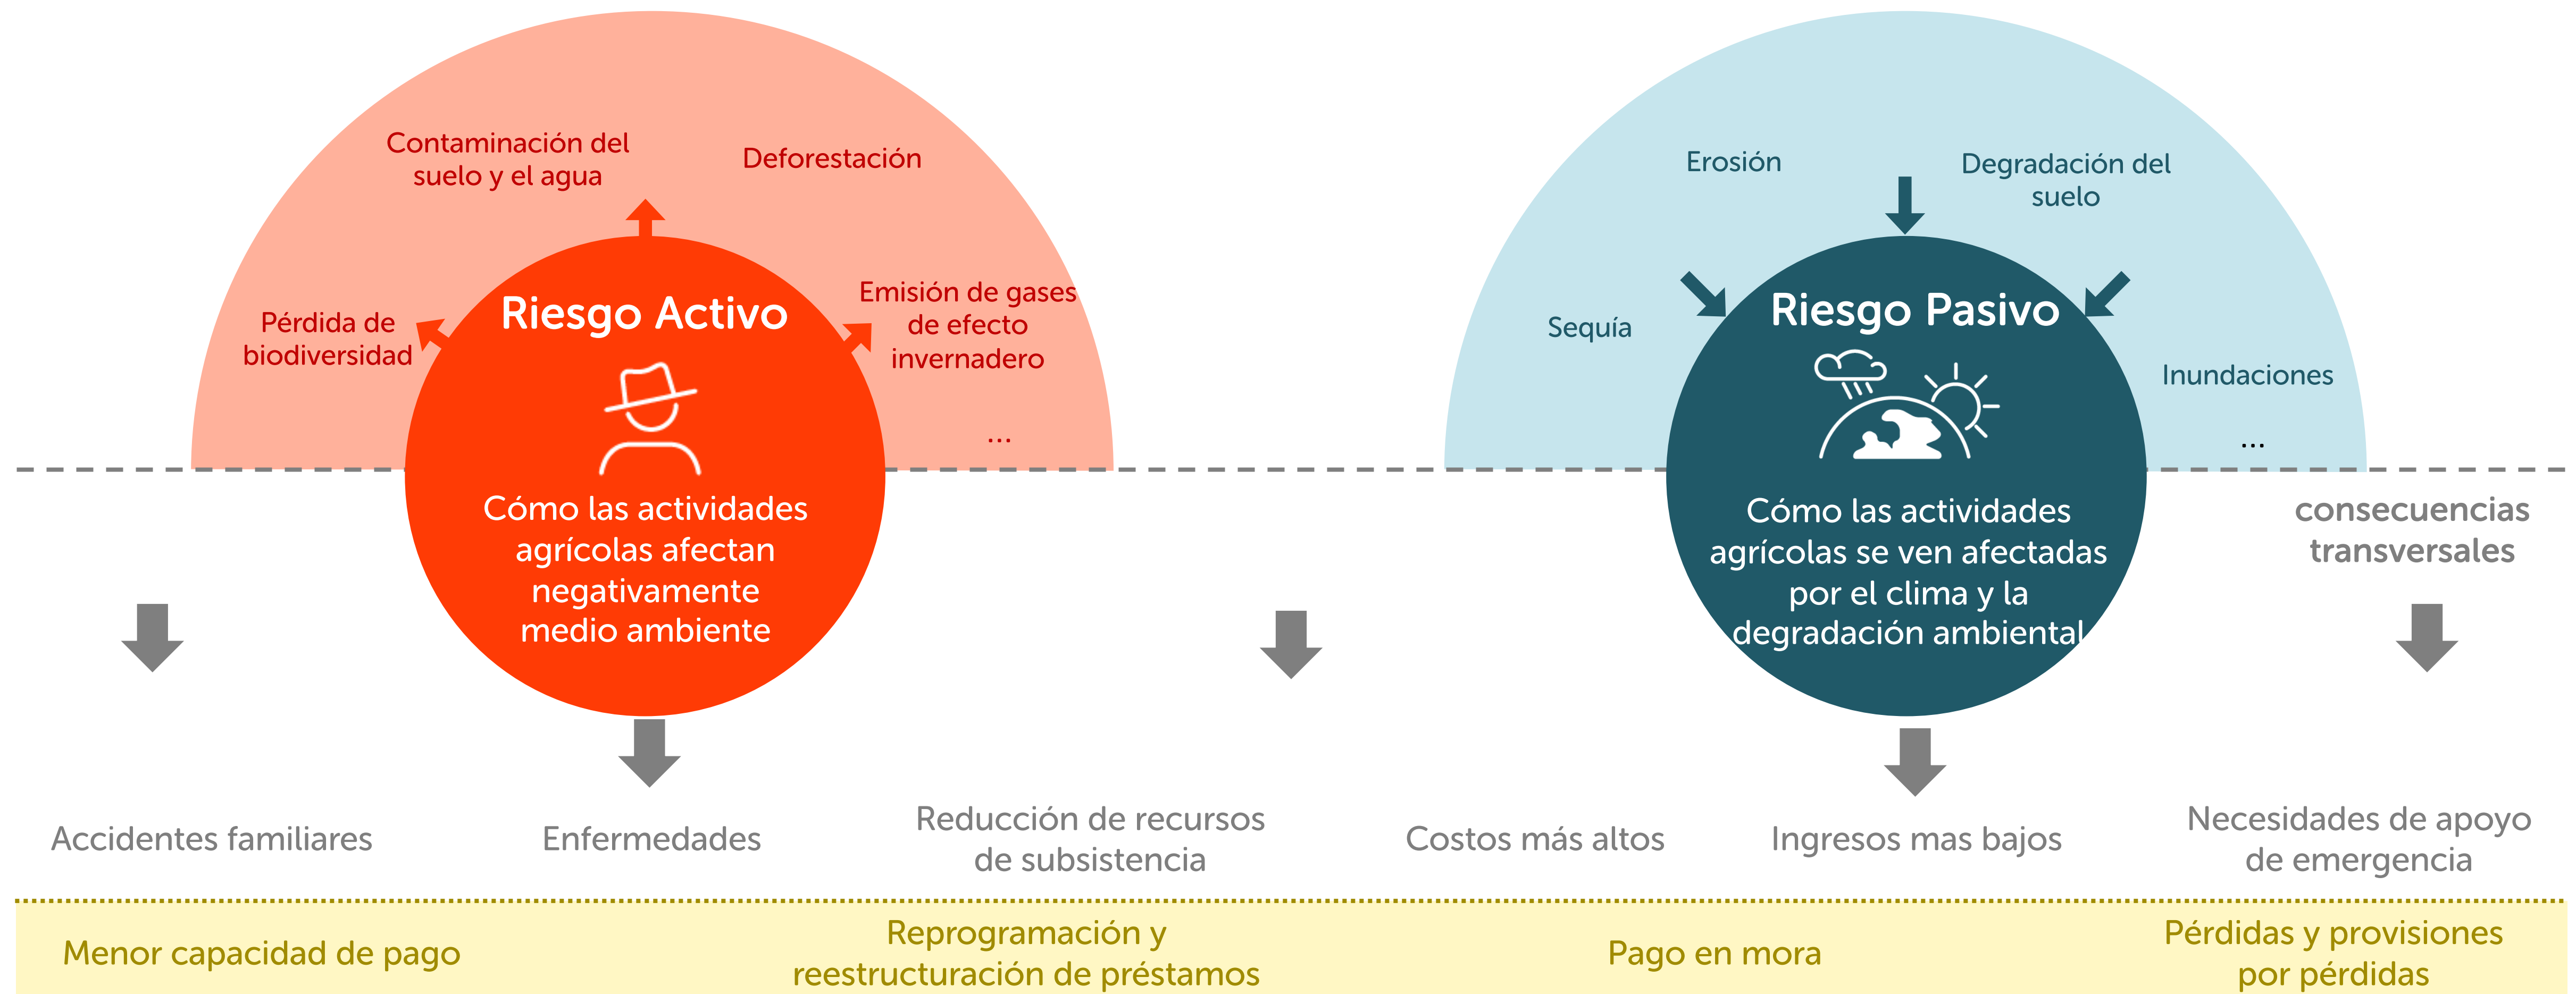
Contaminación del suelo y el agua

Deforestación

Pérdida de biodiversidad

Emisión de gases de efecto invernadero

...

Riesgo Activo

Cómo las actividades agrícolas afectan negativamente medio ambiente

Erosión

Degradación del suelo

Sequía

Inundaciones

...

Riesgo Pasivo

Cómo las actividades agrícolas se ven afectadas por el clima y la degradación ambiental

consecuencias transversales

Accidentes familiares

Enfermedades

Reducción de recursos de subsistencia

Costos más altos

Ingresos mas bajos

Necesidades de apoyo de emergencia

Menor capacidad de pago

Reprogramación y reestructuración de préstamos

Pago en mora

Pérdidas y provisiones por pérdidas